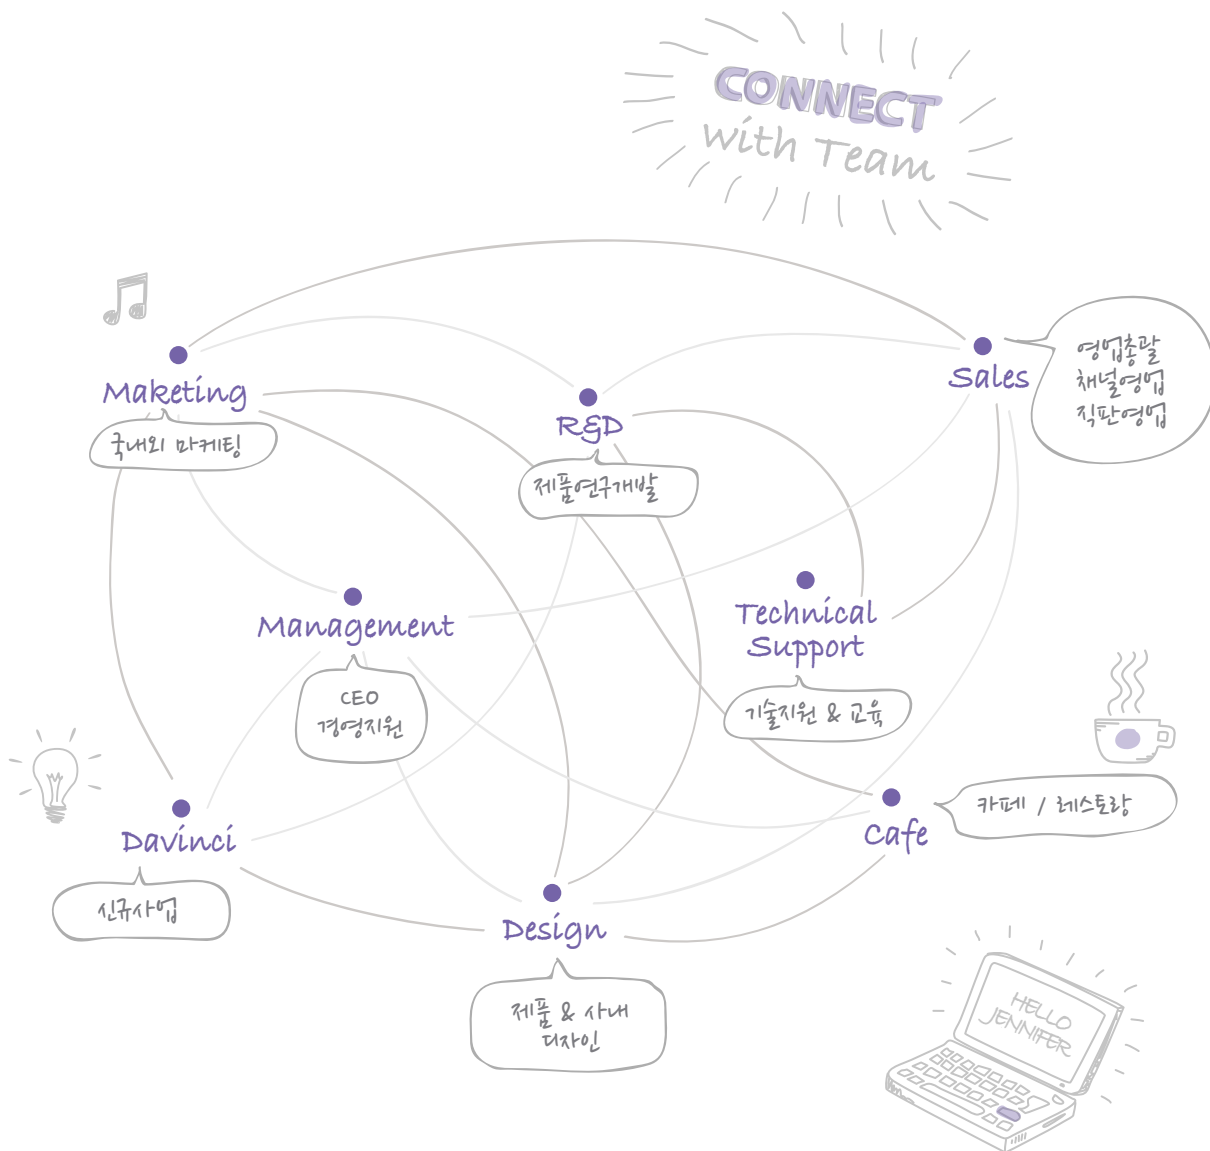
CONNECT
with Team

Maketing
국내외 마케팅

R&D
제품연구개발

Sales
영업총괄
채널영업
직판영업

Management
CEO
경영지원

Technical Support
기술지원 & 교육

Davinci
신규사업

Cafe
카페 / 레스토랑

Design
제품 & 사내
디자인

HELLO
JENNIFER